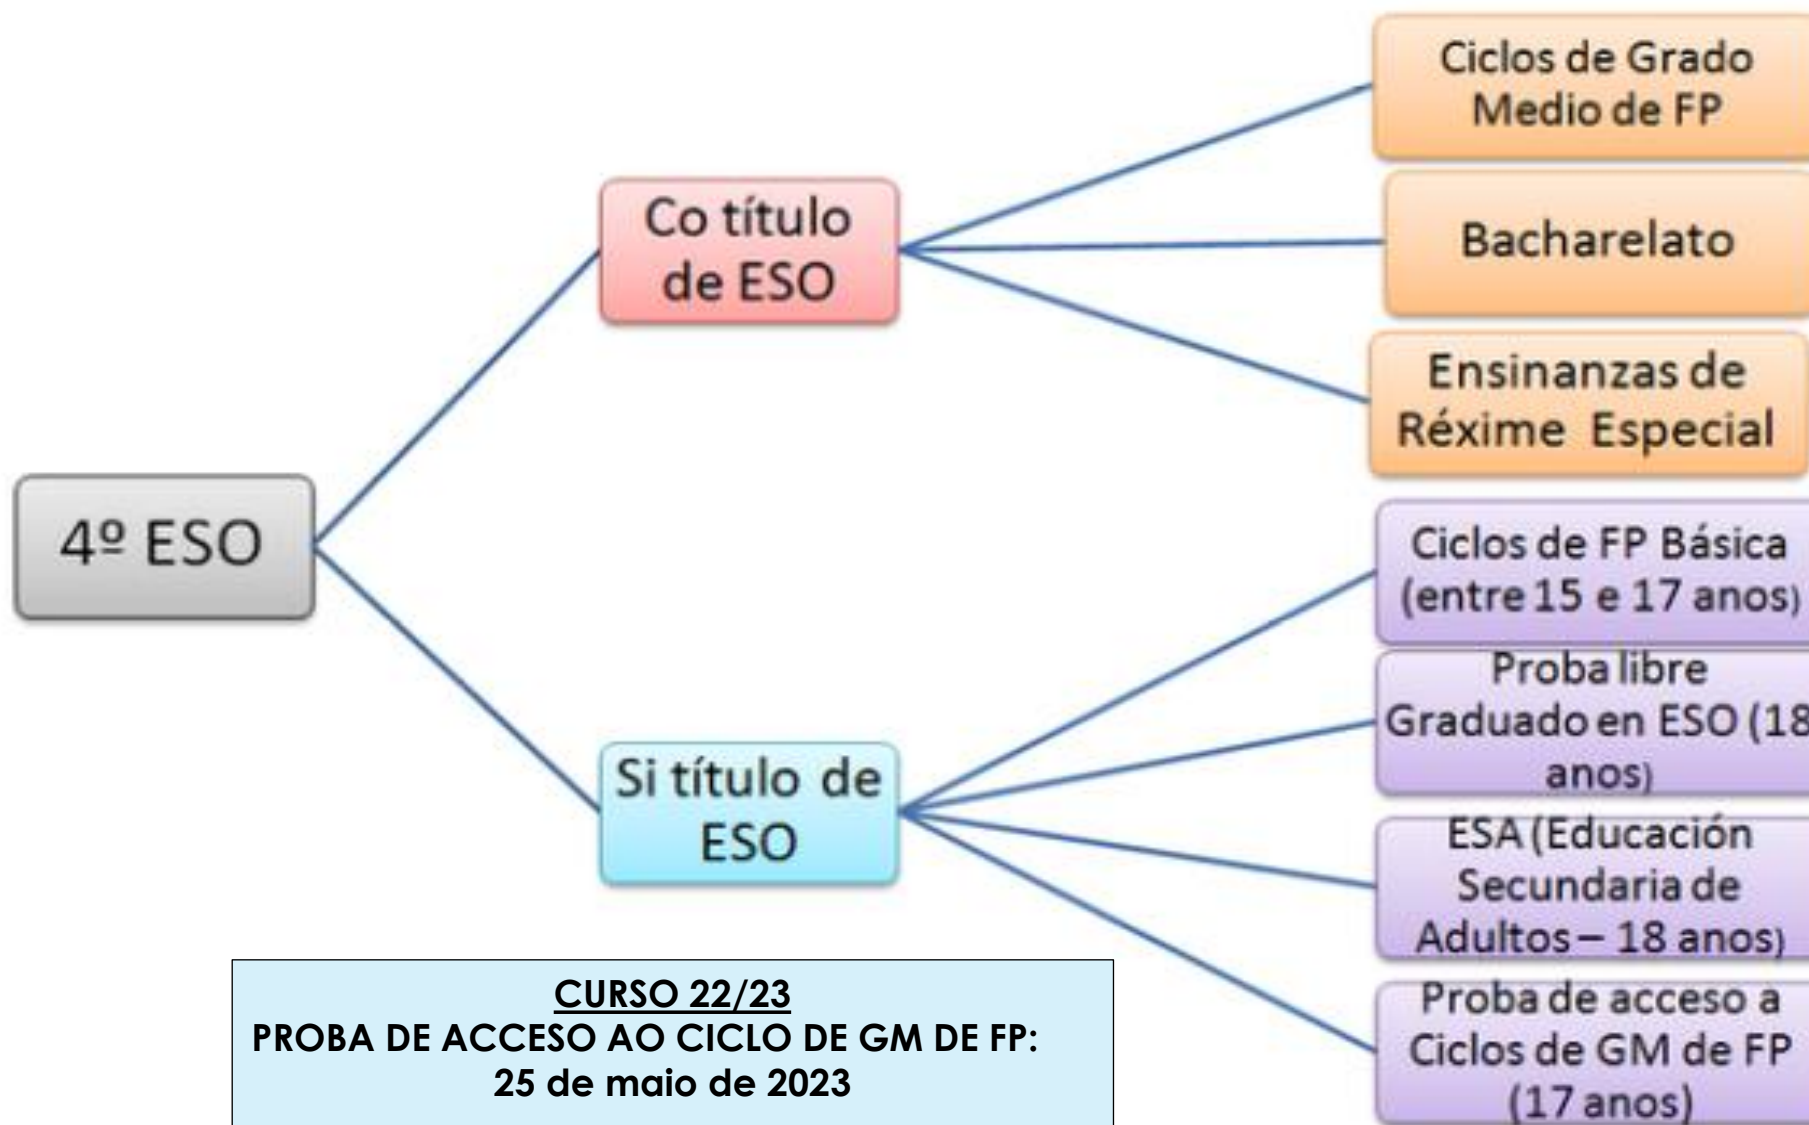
4º ESO

Co título de ESO

Ciclos de Grado Medio de FP

Bacharelato

Ensinanzas de Réxime Especial

Si título de ESO

Ciclos de FP Básica (entre 15 e 17 anos)

Proba libre Graduado en ESO (18 anos)

ESA (Educación Secundaria de Adultos – 18 anos)

Proba de acceso a Ciclos de GM de FP (17 anos)

CURSO 22/23
PROBA DE ACCESO AO CICLO DE GM DE FP:
25 de maio de 2023